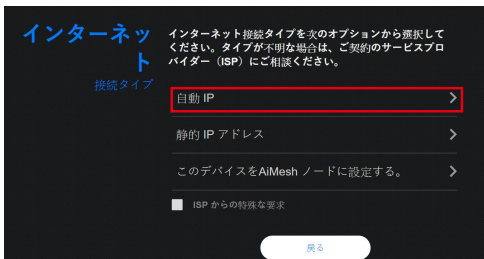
インターネット
接続タイプ

インターネット接続タイプを次のオプションから選択してください。タイプが不明な場合は、ご契約のサービスプロバイダー（ISP）にご相談ください。

自動 IP

静的 IP アドレス

このデバイスをAiMesh ノードに設定する。

ISP からの特殊な要求

戻る